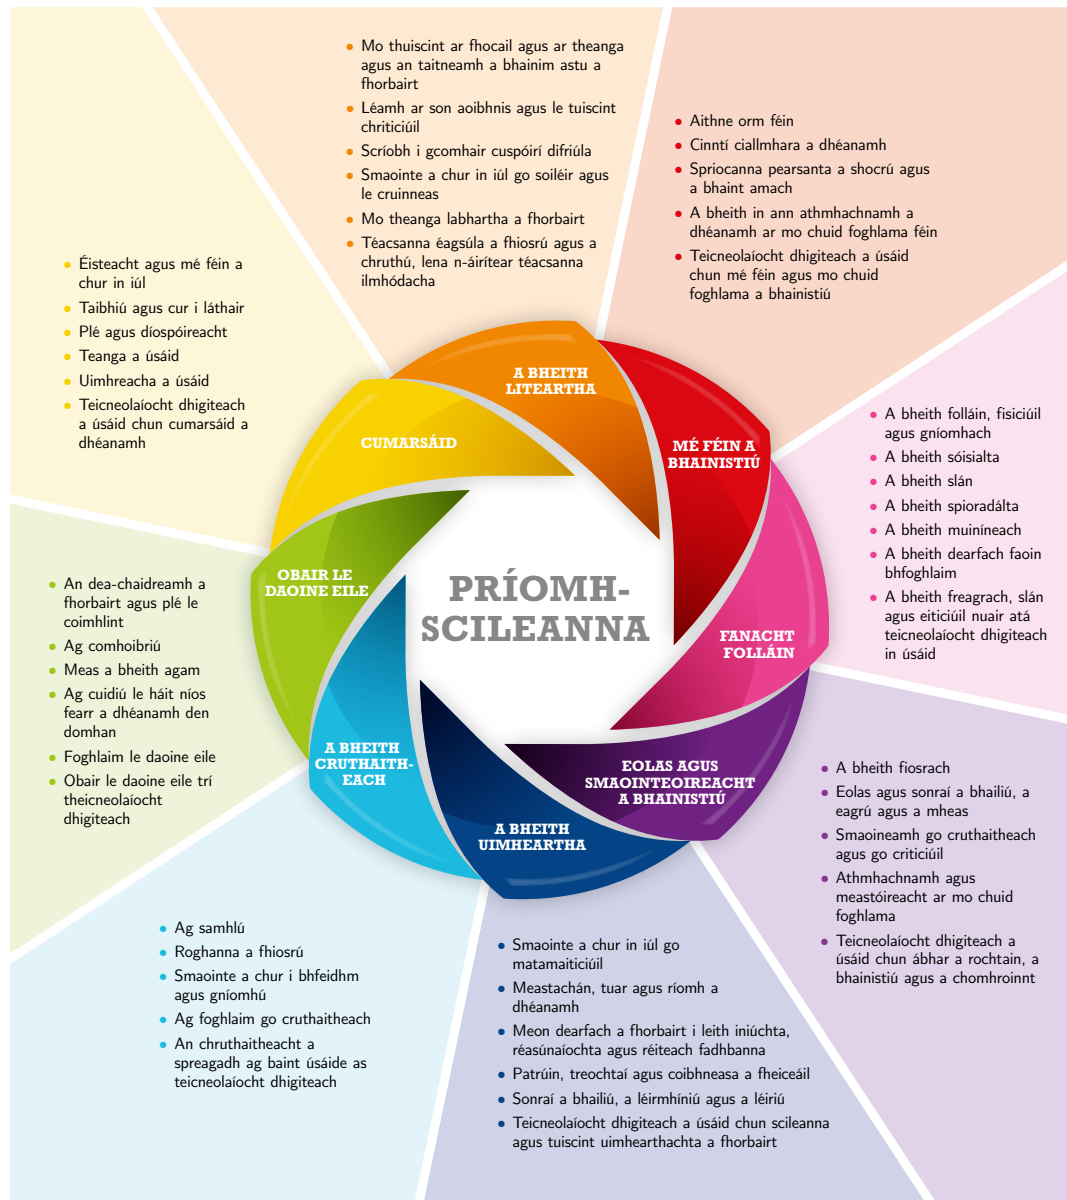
- Mo thuiscint ar fhocail agus ar theanga agus an taitneamh a bhainim astu a fhorbairt
- Léamh ar son aoibhnis agus le tuiscint chriticiúil
- Scríobh i gcomhair cuspóirí difriúla
- Smaointe a chur in iúl go soiléir agus le cruinneas
- Mo theanga labhartha a fhorbairt
- Téacsanna éagsúla a fhiosrú agus a chruthú, lena n-áirítear téacsanna ilmhódacha

- Aithne orm féin
- Cinntí ciallmhara a dhéanamh
- Spriocanna pearsanta a shocrú agus a bhaint amach
- A bheith in ann athmhachnamh a dhéanamh ar mo chuid foghlama féin
- Teicneolaíocht dhigiteach a úsáid chun mé féin agus mo chuid foghlama a bhainistiú

- Éisteacht agus mé féin a chur in iúl
- Taibhiú agus cur i láthair
- Plé agus díospóireacht
- Teanga a úsáid
- Uimhreacha a úsáid
- Teicneolaíocht dhigiteach a úsáid chun cumarsáid a dhéanamh

- A bheith folláin, fisiciúil agus gníomhach
- A bheith sóisialta
- A bheith slán
- A bheith spioradálta
- A bheith muiníneach
- A bheith dearfach faoin bhfoghlaim
- A bheith freagrach, slán agus eiticiúil nuair atá teicneolaíocht dhigiteach in úsáid

A BHEITH LITEARTHA

MÉ FÉIN A BHAINISTIÚ

CUMARSÁID

OBAIR LE DAOINE EILE

PRÍOMH-SCILEANNA

FANACHT FOLLÁIN

A BHEITH CRUTHAITH-EACH

EOLAS AGUS SMAOINTEOIREACHT A BHAINISTIÚ

A BHEITH UIMHEARTHA

- An dea-chaidreamh a fhorbairt agus plé le coimhlint
- Ag comhoibriú
- Meas a bheith agam
- Ag cuidiú le háit níos fearr a dhéanamh den domhan
- Foghlaim le daoine eile
- Obair le daoine eile trí theicneolaíocht dhigiteach

- A bheith fiosrach
- Eolas agus sonraí a bhailiú, a eagrú agus a mheas
- Smaoineamh go cruthaitheach agus go criticiúil
- Athmhachnamh agus meastóireacht ar mo chuid foghlama
- Teicneolaíocht dhigiteach a úsáid chun ábhar a rochtain, a bhainistiú agus a chomhroinnt

- Ag samhlú
- Roghanna a fhiosrú
- Smaointe a chur i bhfeidhm agus gníomhú
- Ag foghlaim go cruthaitheach
- An chruthaitheacht a spreagadh ag baint úsáide as teicneolaíocht dhigiteach

- Smaointe a chur in iúl go matamaiticiúil
- Meastachán, tuar agus ríomh a dhéanamh
- Meon dearfach a fhorbairt i leith iniúchta, réasúnaíochta agus réiteach fadhbanna
- Patrúin, treochtaí agus coibhneasa a fheiceáil
- Sonraí a bhailiú, a léirmhíniú agus a léiriú
- Teicneolaíocht dhigiteach a úsáid chun scileanna agus tuiscint uimhearthachta a fhorbairt